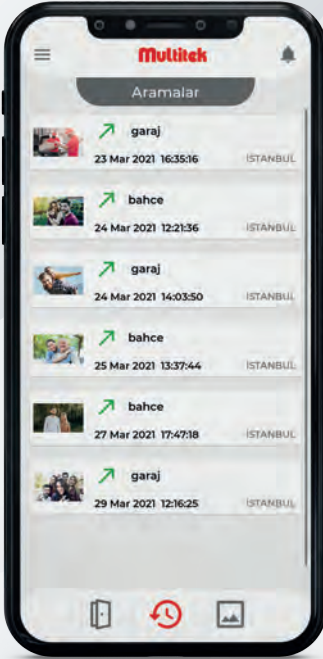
Multitek

Aramalar

garaj
23 Mar 2021 16:35:16
İSTANBUL

bahce
24 Mar 2021 12:21:36
İSTANBUL

garaj
24 Mar 2021 14:03:50
İSTANBUL

bahce
25 Mar 2021 13:37:44
İSTANBUL

bahce
27 Mar 2021 17:47:18
İSTANBUL

garaj
29 Mar 2021 12:16:25
İSTANBUL